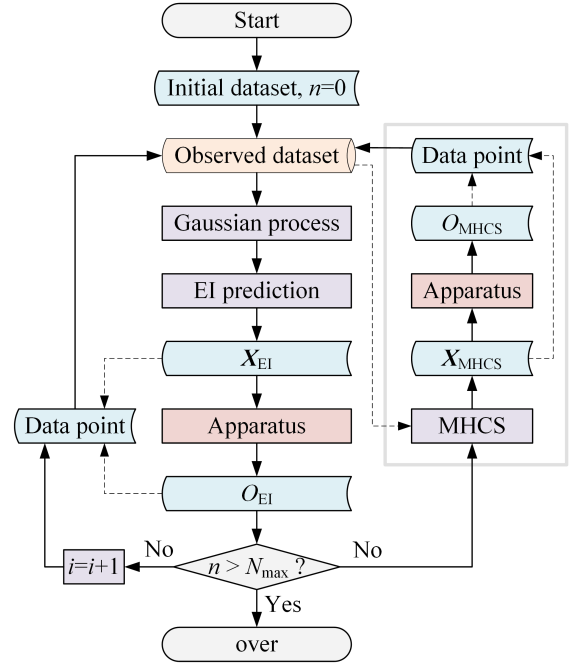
Start

Initial dataset, $n$=0

Observed dataset

Gaussian process

EI prediction

$\boldsymbol{X}_{\mathrm{EI}}$

Apparatus

$O_{\mathrm{EI}}$

Data point

$i$=$i$+1

No

$n > N_{\max}$ ?

No

Yes

over

Data point

$O_{\mathrm{MHCS}}$

Apparatus

$\boldsymbol{X}_{\mathrm{MHCS}}$

MHCS